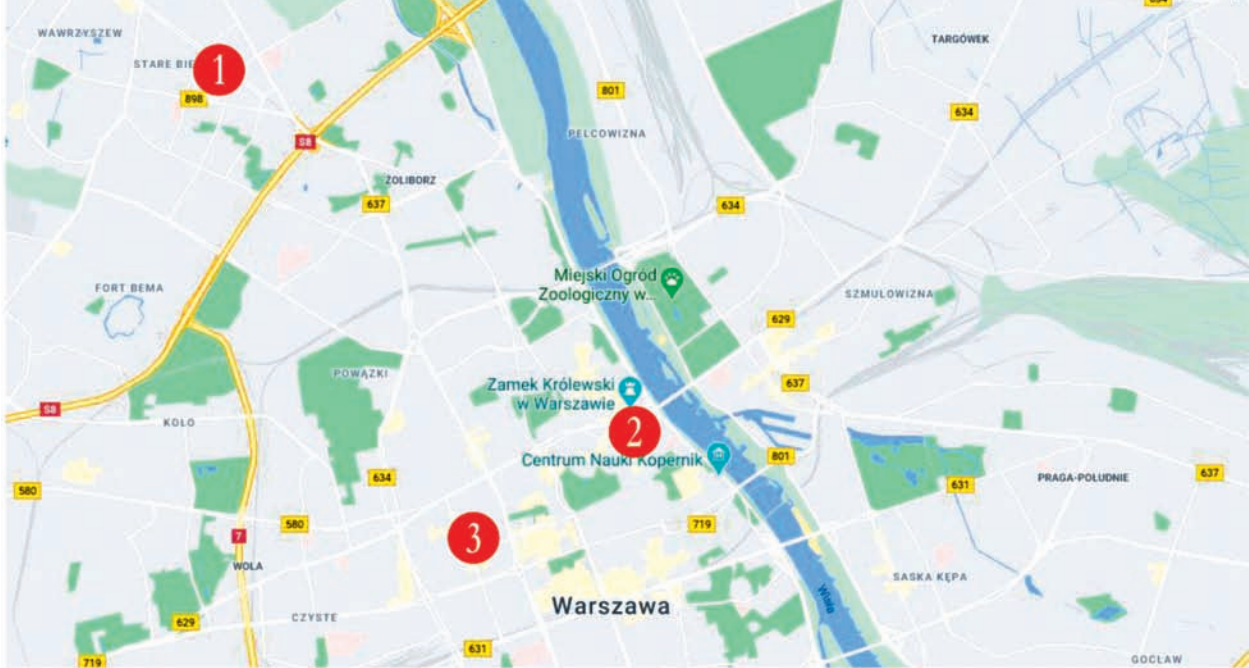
WAWRZYSZEW
STARE BIE
1
898
S8
801
PELCOWIZNA
TARGÓWEK
634
ŻOLIBORZ
637
634
FORT BEMA
Miejski Ogród Zoologiczny w...
SZMULOWIZNA
629
POWĄZKI
637
Zamek Królewski w Warszawie
S8
KOŁO
2
Centrum Nauki Kopernik
801
580
634
631
PRAGA-POŁUDNIE
637
7
580
3
719
WOLA
Wisła
SASKA KĘPA
Warszawa
629
CZYSTE
719
631
GOCŁAW